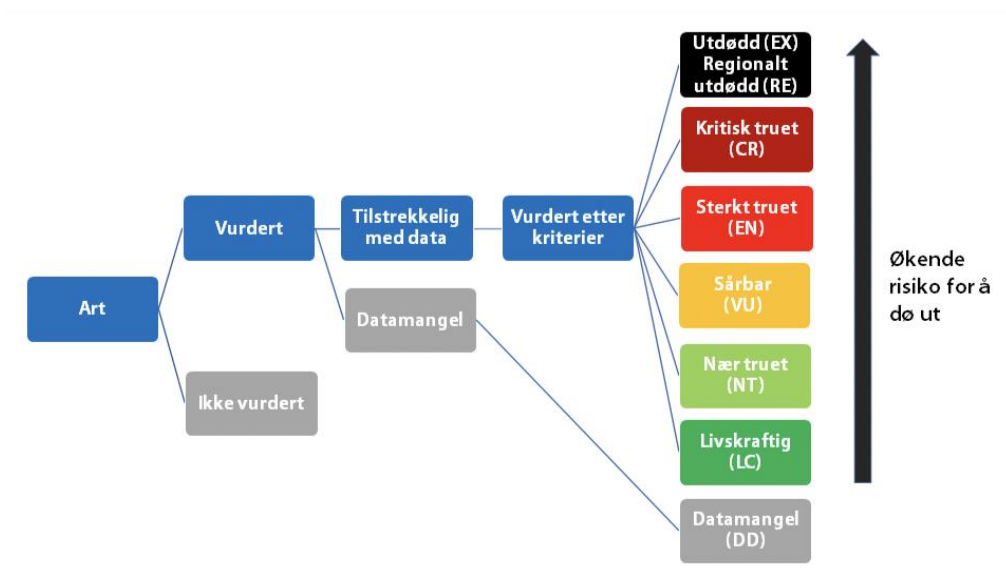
Art

Vurdert

Ikke vurdert

Tilstrekkelig med data

Datamangel

Vurdert etter kriterier

Utdødd (EX) Regionalt utdødd (RE)

Kritisk truet (CR)

Sterkt truet (EN)

Sårbar (VU)

Nær truet (NT)

Livskraftig (LC)

Datamangel (DD)

Økende risiko for å dø ut